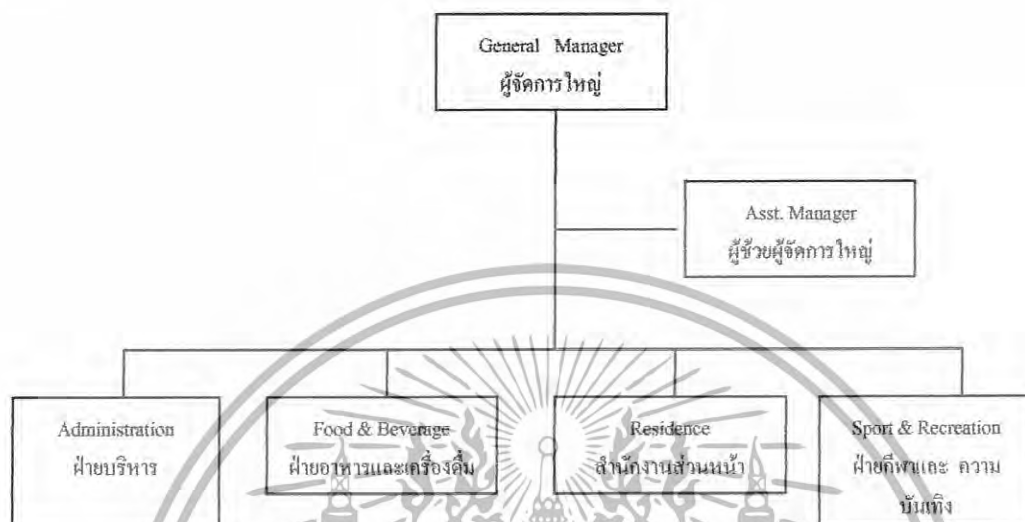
General Manager
ผู้จัดการใหญ่

Asst. Manager
ผู้ช่วยผู้จัดการใหญ่

Administration
ฝ่ายบริหาร

Food & Beverage
ฝ่ายอาหารและเครื่องดื่ม

Residence
สำนักงานส่วนหน้า

Sport & Recreation
ฝ่ายกีฬาและ ความบันเทิง